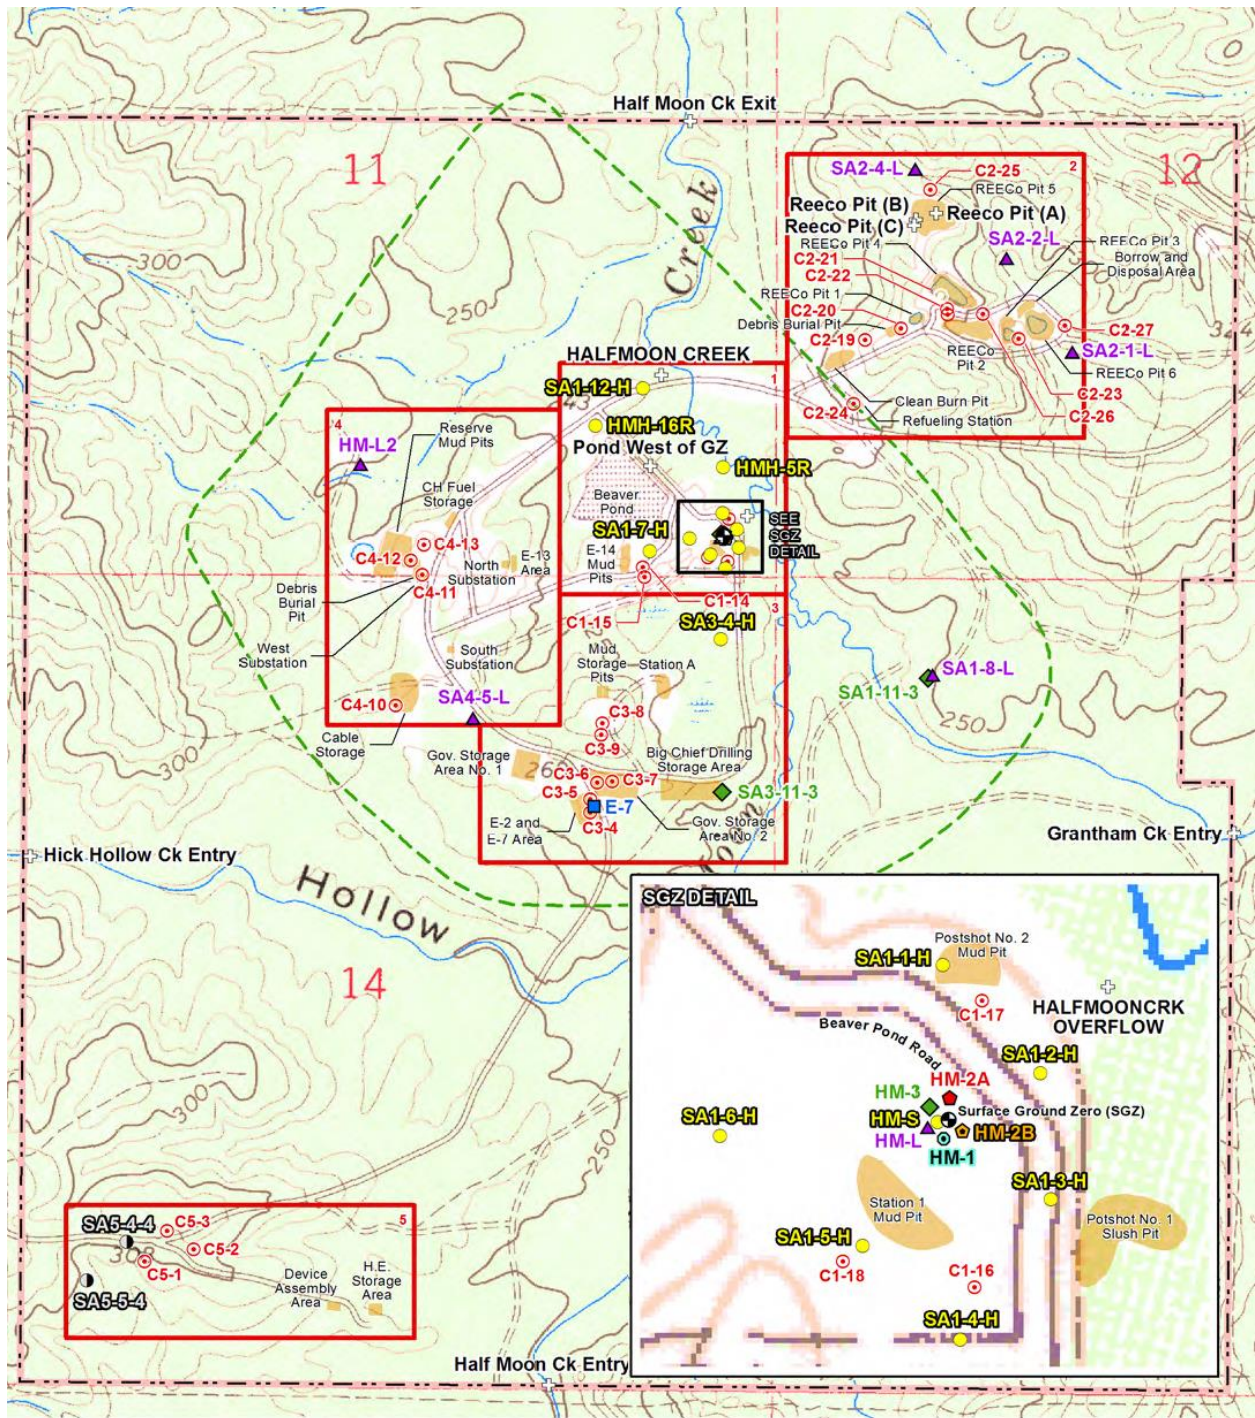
Half Moon Ck Exit

11

12

SA2-4-L
C2-25
REECo Pit 5
2
Reeco Pit (B)
Reeco Pit (A)
Reeco Pit (C)
REECo Pit 4
SA2-2-L
REECo Pit 3
Borrow and Disposal Area
C2-21
C2-22
REECo Pit 1
C2-20
Debris Burial Pit
C2-19
C2-27
REECo Pit 2
SA2-1-L
REECo Pit 6
C2-23
Clean Burn Pit
C2-24
Refueling Station
C2-26

Creek

300
250

HALFMOON CREEK
SA1-12-H
1
HMH-16R
Pond West of GZ
HMH-5R
Beaver Pond
SA1-7-H
SEE SGZ DETAIL
E-14 Mud Pits
C1-14
C1-15
SA3-4-H
3

4
HM-L2
Reserve Mud Pits
CH Fuel Storage
C4-12
C4-13
E-13 Area
North Substation
C4-11
Debris Burial Pit
West Substation
South Substation
C4-10
SA4-5-L
Mud Storage Pits
Station A
C3-8
C3-9
Big Chief Drilling Storage Area
Cable Storage
Gov. Storage Area No. 1
C3-6
C3-7
C3-5
E-7
SA3-11-3
E-2 and E-7 Area
C3-4
Gov. Storage Area No. 2

SA1-8-L
SA1-11-3
250

Grantham Ck Entry
Hick Hollow Ck Entry
Hollow
14
300

SGZ DETAIL
Postshot No. 2 Mud Pit
SA1-1-H
C1-17
HALFMOONCRK OVERFLOW
Beaver Pond Road
SA1-2-H
HM-2A
HM-3
Surface Ground Zero (SGZ)
SA1-6-H
HM-S
HM-L
HM-2B
HM-1
SA1-3-H
Station 1 Mud Pit
Potshot No. 1 Slush Pit
SA1-5-H
C1-18
C1-16
SA1-4-H

SA5-4-4
C5-3
5
C5-2
C5-1
SA5-5-4
Device Assembly Area
H.E. Storage Area

Half Moon Ck Entry